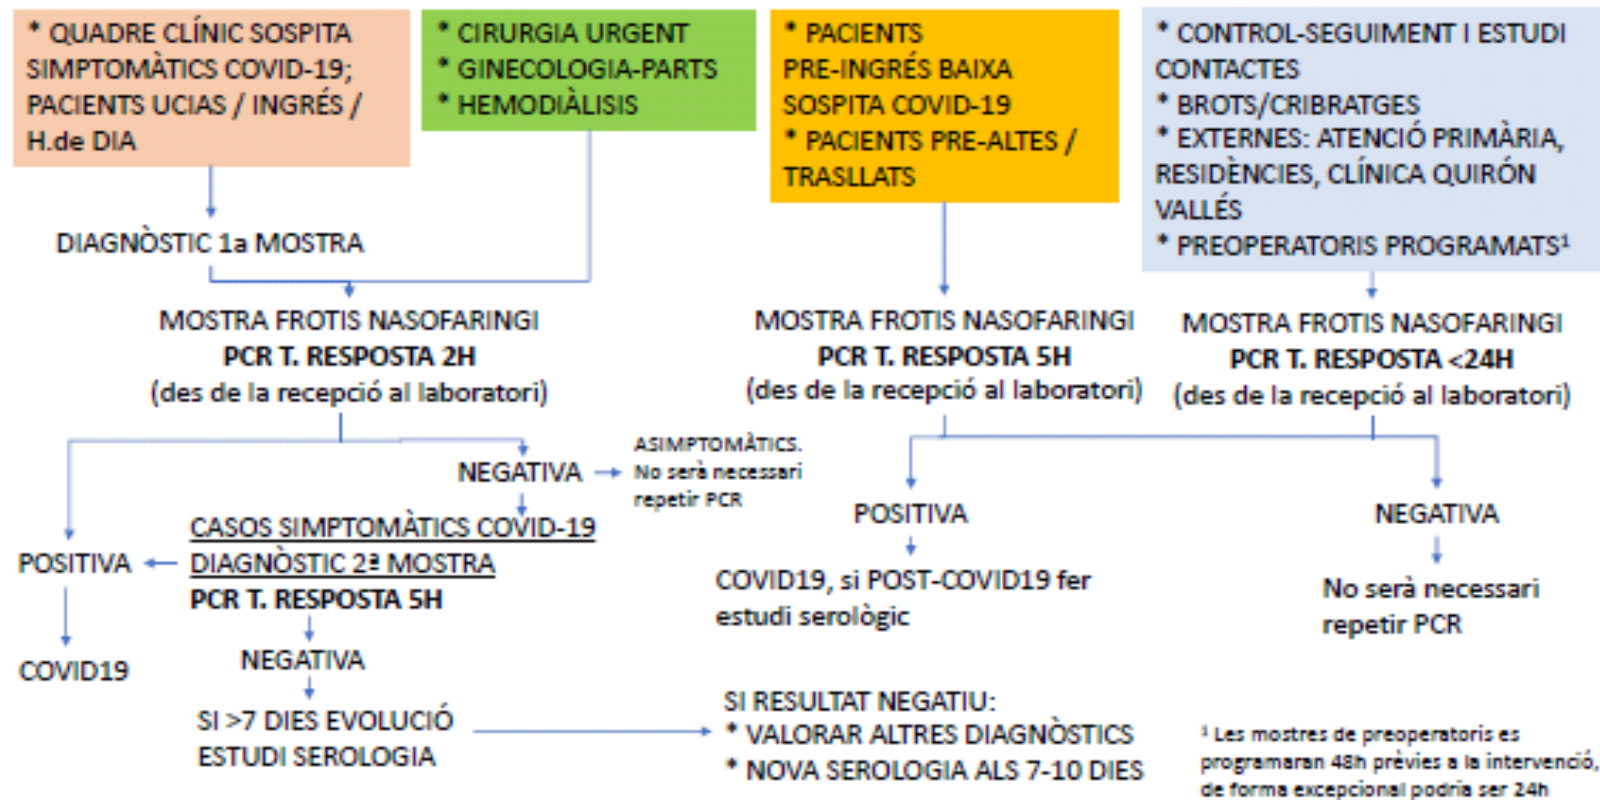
* QUADRE CLÍNIC SOSPITA SIMPTOMÀTICS COVID-19; PACIENTS UCIAS / INGRÉS / H.de DIA

* CIRURGIA URGENT
* GINECOLOGIA-PARTS
* HEMODIÀLISIS

* PACIENTS PRE-INGRÉS BAIXA SOSPITA COVID-19
* PACIENTS PRE-ALTES / TRASLLATS

* CONTROL-SEGUIMENT I ESTUDI CONTACTES
* BROTS/CRIBRATGES
* EXTERNES: ATENCIÓ PRIMÀRIA, RESIDÈNCIES, CLÍNICA QUIRÓN VALLÉS
* PREOPERATORIS PROGRAMATS¹

DIAGNÒSTIC 1a MOSTRA

MOSTRA FROTIS NASOFARINGI
PCR T. RESPOSTA 2H
(des de la recepció al laboratori)

MOSTRA FROTIS NASOFARINGI
PCR T. RESPOSTA 5H
(des de la recepció al laboratori)

MOSTRA FROTIS NASOFARINGI
PCR T. RESPOSTA <24H
(des de la recepció al laboratori)

NEGATIVA

ASIMPTOMÀTICS. No serà necessari repetir PCR

CASOS SIMPTOMÀTICS COVID-19
DIAGNÒSTIC 2ª MOSTRA
PCR T. RESPOSTA 5H

POSITIVA

COVID19

NEGATIVA

SI >7 DIES EVOLUCIÓ ESTUDI SEROLOGIA

POSITIVA

COVID19, si POST-COVID19 fer estudi serològic

NEGATIVA

No serà necessari repetir PCR

SI RESULTAT NEGATIU:
* VALORAR ALTRES DIAGNÒSTICS
* NOVA SEROLOGIA ALS 7-10 DIES

¹ Les mostres de preoperatoris es programaran 48h prèvies a la intervenció, de forma excepcional podria ser 24h